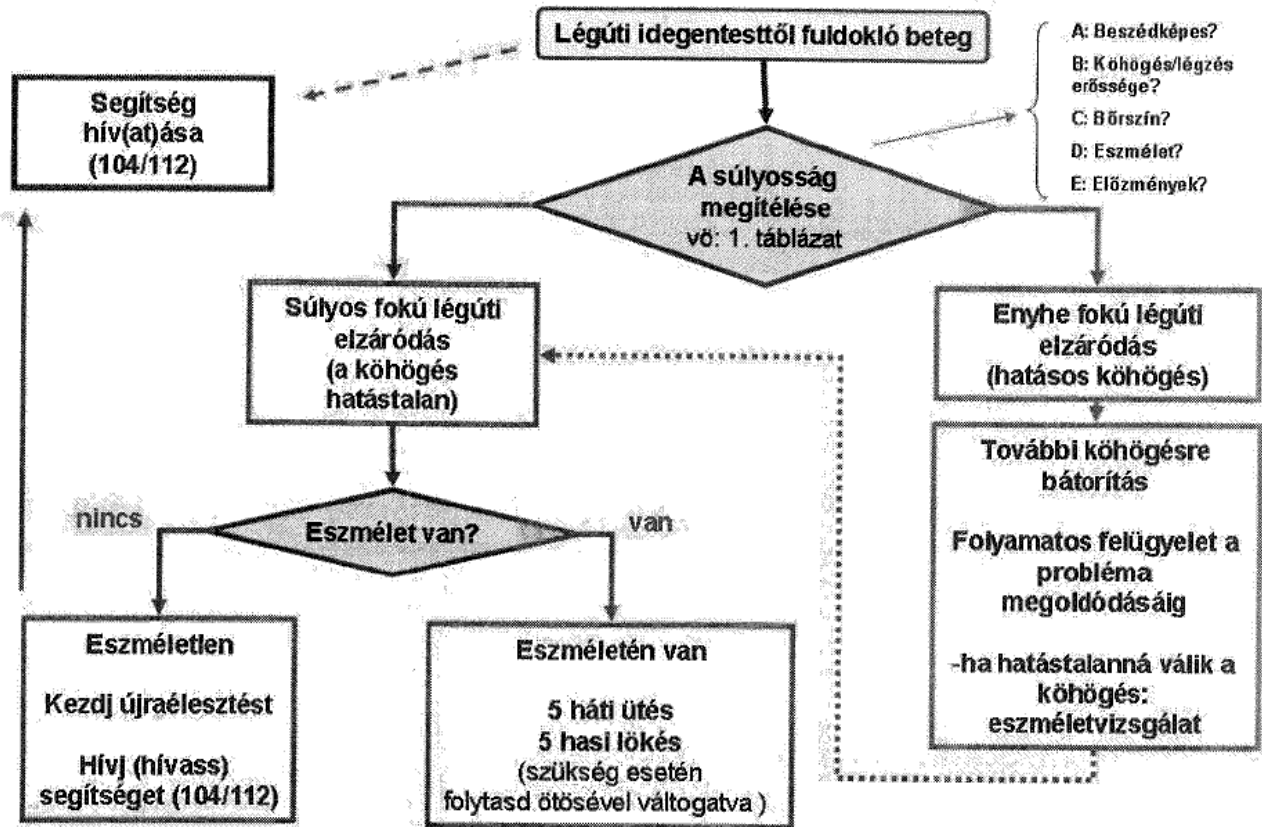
Légúti idegentesttől fuldokló beteg

Segítség hív(at)ása (104/112)

A: Beszédképes?

B: Köhögés/légzés erőssége?

C: Bőrszín?

D: Eszmélet?

E: Előzmények?

A súlyosság megítélése vö: 1. táblázat

Súlyos fokú légúti elzáródás (a köhögés hatástalan)

Enyhe fokú légúti elzáródás (hatásos köhögés)

További köhögésre bátorítás

Folyamatos felügyelet a probléma megoldódásáig

-ha hatástalanná válik a köhögés: eszméletvizsgálat

nincs

Eszmélet van?

van

Eszméletlen

Kezdj újraélesztést

Hívj (hívass) segítséget (104/112)

Eszméletén van

5 háti ütés
5 hasi lökés
(szükség esetén folytasd ötösével váltogatva )